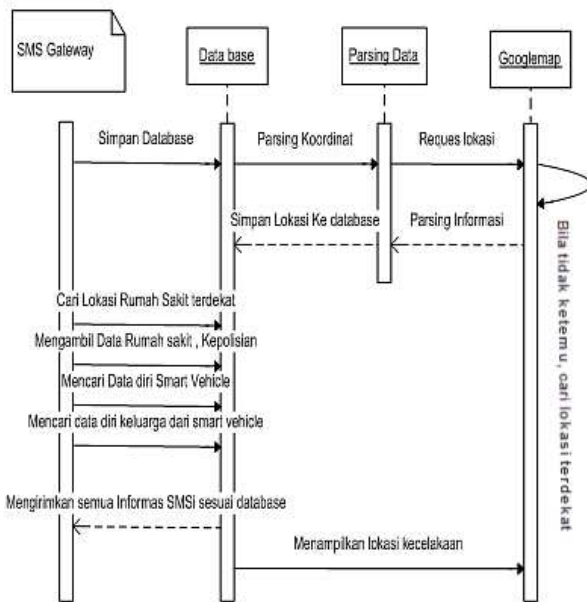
SMS Gateway

Data base

Parsing Data

Googlemap

Simpan Database

Parsing Koordinat

Reques lokasi

Simpan Lokasi Ke database

Parsing Informasi

Bila tidak ketemu, cari lokasi terdekat

Cari Lokasi Rumah Sakit terdekat

Mengambil Data Rumah sakit , Kepolisian

Mencari Data diri Smart Vehicle

Mencari data diri keluarga dari smart vehicle

Mengirimkan semua Informas SMSi sesuai database

Menampilkan lokasi kecelakaan